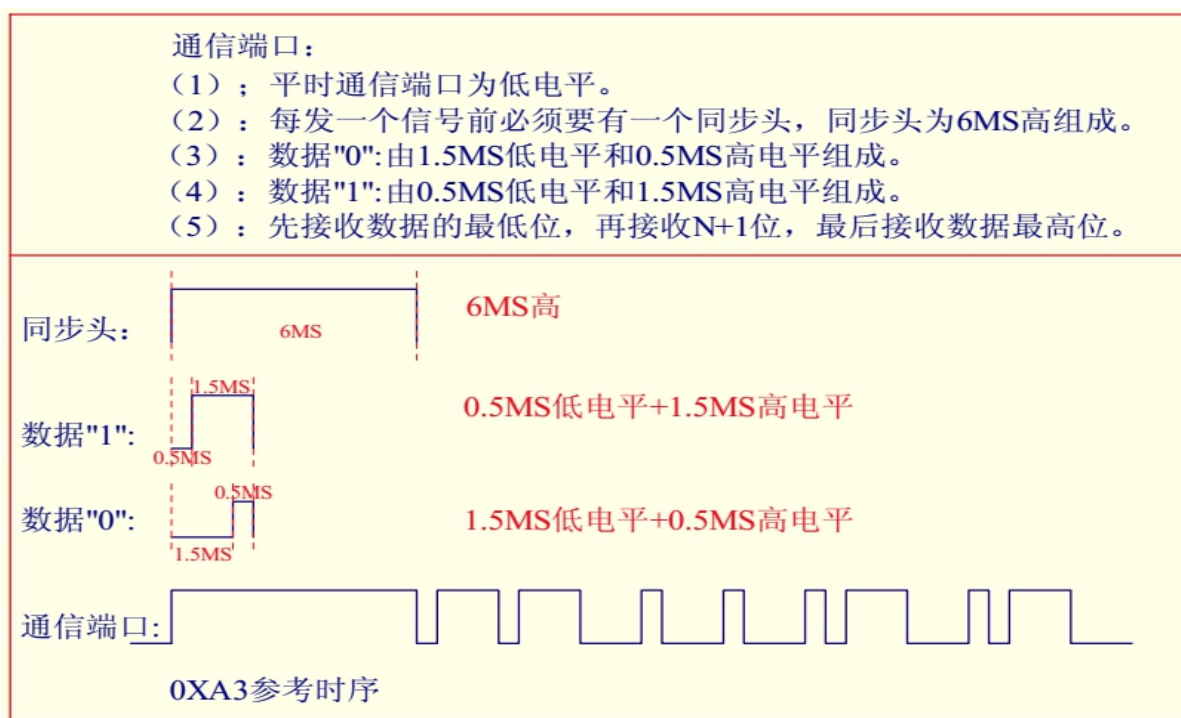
通信端口：
（1）；平时通信端口为低电平。
（2）：每发一个信号前必须要有一个同步头，同步头为6MS高组成。
（3）：数据"0":由1.5MS低电平和0.5MS高电平组成。
（4）：数据"1":由0.5MS低电平和1.5MS高电平组成。
（5）：先接收数据的最低位，再接收N+1位，最后接收数据最高位。

同步头：
6MS
6MS高

数据"1":
1.5MS
0.5MS
0.5MS低电平+1.5MS高电平

数据"0":
0.5MS
1.5MS
1.5MS低电平+0.5MS高电平

通信端口:

0XA3参考时序